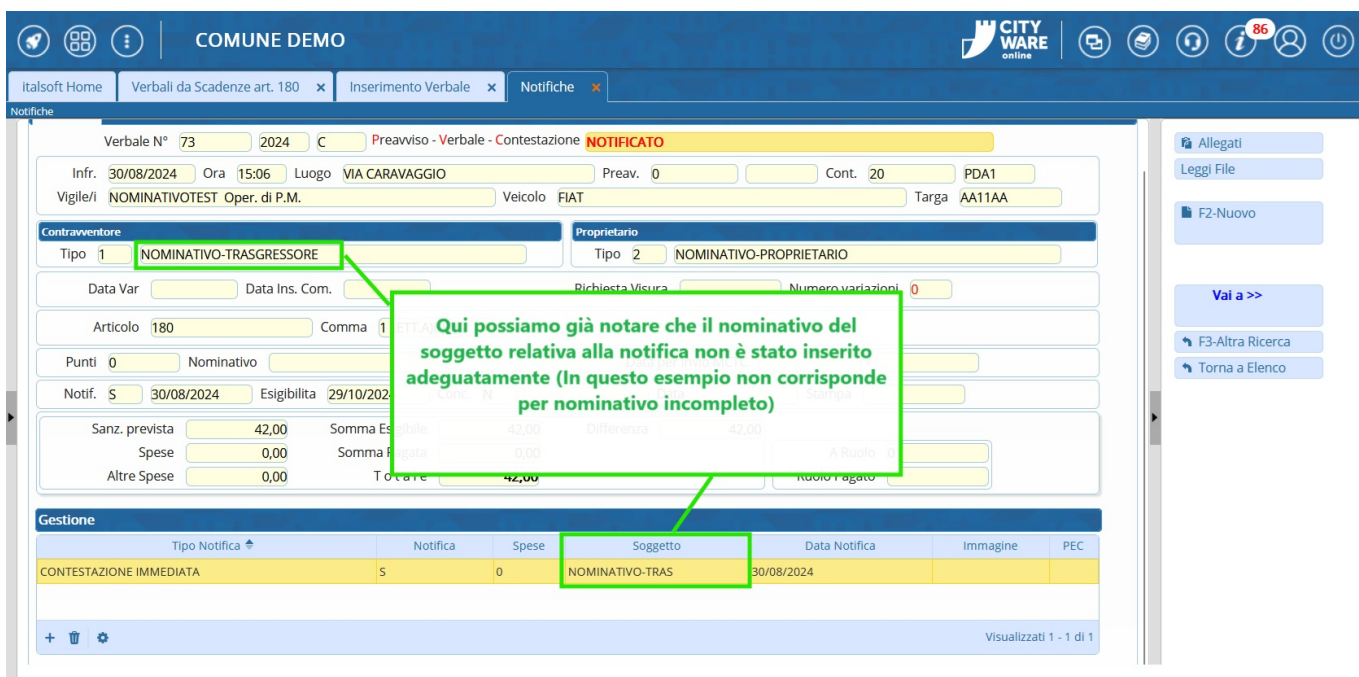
COMUNE DEMO

CITY WARE online

86

italsoft Home | Verbali da Scadenze art. 180 × | Inserimento Verbale × | Notifiche ×

Notifiche

Verbale N° 73 2024 C Preavviso - Verbale - Contestazione NOTIFICATO

Infr. 30/08/2024 Ora 15:06 Luogo VIA CARAVAGGIO Preav. 0 Cont. 20 PDA1

Vigile/i NOMINATIVOTEST Oper. di P.M. Veicolo FIAT Targa AA11AA

Contravventore
Tipo 1 NOMINATIVO-TRASGRESSORE

Proprietario
Tipo 2 NOMINATIVO-PROPRIETARIO

Data Var Data Ins. Com. Richiesta Visura Numero variazioni 0

Articolo 180 Comma 1

Punti 0 Nominativo

Notif. S 30/08/2024 Esigibilita 29/10/2024 Conc. N Stampa

Sanz. prevista 42,00 Somma Esigibile 42,00 Differenza 42,00

Spese 0,00 Somma Pagata 0,00 A Ruolo 0

Altre Spese 0,00 Totale 42,00 Ruolo Pagato

Qui possiamo già notare che il nominativo del soggetto relativa alla notifica non è stato inserito adeguatamente (In questo esempio non corrisponde per nominativo incompleto)

Gestione

| Tipo Notifica | Notifica | Spese | Soggetto | Data Notifica | Immagine | PEC |
|---|---|---|---|---|---|---|
| CONTESTAZIONE IMMEDIATA | S | 0 | NOMINATIVO-TRAS | 30/08/2024 | | |

Visualizzati 1 - 1 di 1

Allegati
Leggi File
F2-Nuovo
Vai a >>
F3-Altra Ricerca
Torna a Elenco